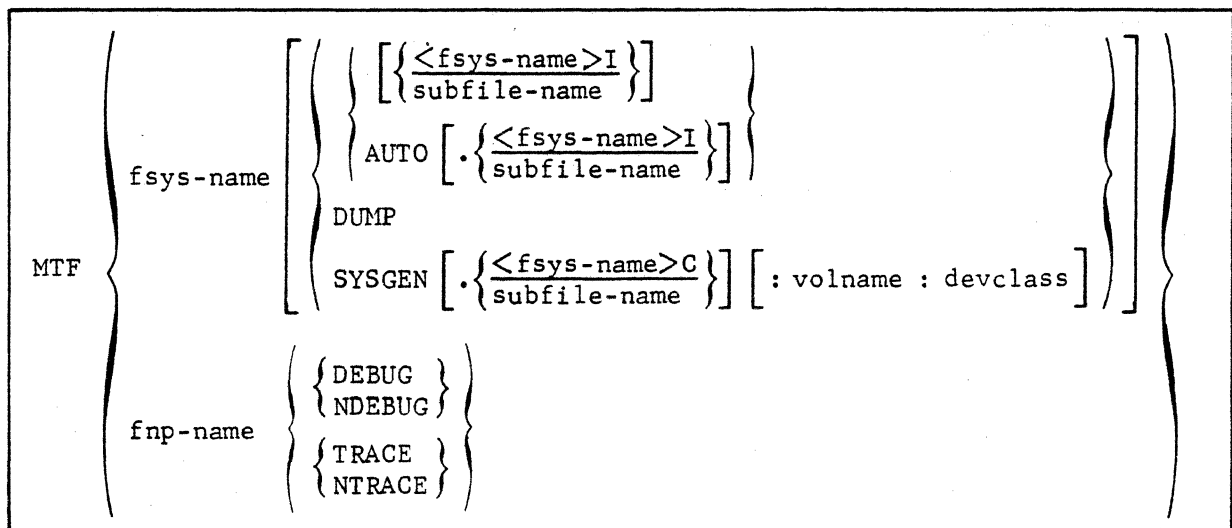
MTF fsys-name [ ( [ { <fsys-name>I / subfile-name } ] ; AUTO [ . { <fsys-name>I / subfile-name } ] ; DUMP ; SYSGEN [ . { <fsys-name>C / subfile-name } ] [ : volname : devclass ] ) ]

fnp-name ( { DEBUG / NDEBUG } ; { TRACE / NTRACE } )